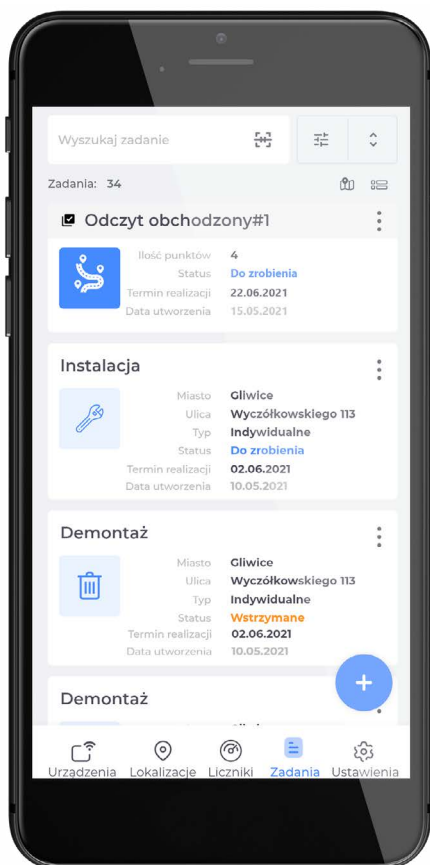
Wyszukaj zadanie

Zadania: 34

Odczyt obchodzony#1

Ilość punktów 4
Status Do zrobienia
Termin realizacji 22.06.2021
Data utworzenia 15.05.2021

Instalacja

Miasto Gliwice
Ulica Wyczółkowskiego 113
Typ Indywidualne
Status Do zrobienia
Termin realizacji 02.06.2021
Data utworzenia 10.05.2021

Demontaż

Miasto Gliwice
Ulica Wyczółkowskiego 113
Typ Indywidualne
Status Wstrzymane
Termin realizacji 02.06.2021
Data utworzenia 10.05.2021

Demontaż

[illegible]

Urządzenia Lokalizacje Liczniki Zadania Ustawienia